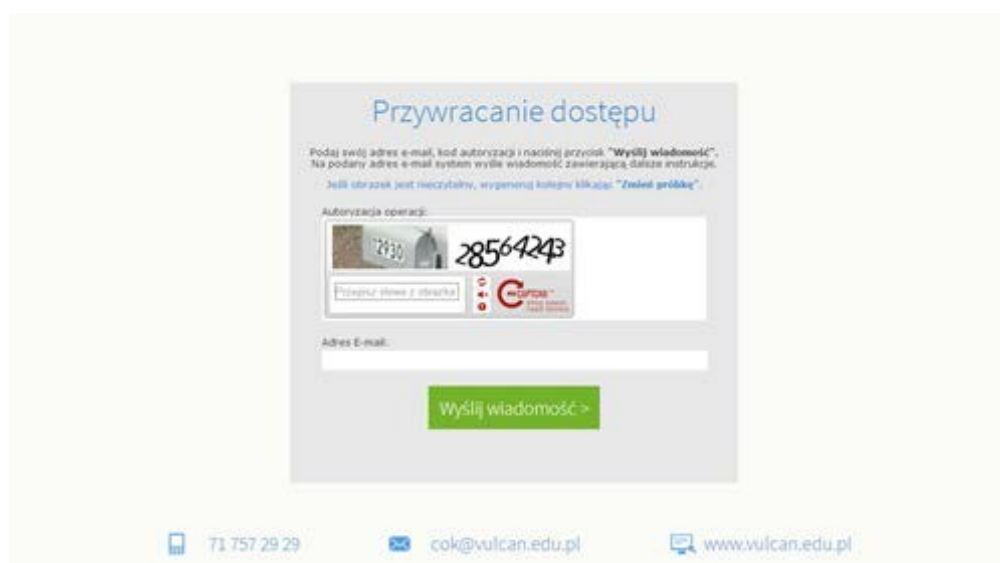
Przywracanie dostępu

Podaj swój adres e-mail, kod autoryzacji i naciśnij przycisk **"Wyślij wiadomość"**. Na podany adres e-mail system wyśle wiadomość zawierającą dalsze instrukcje.

Jeśli obrazek jest nieczytelny, wygeneruj kolejny klikając **"Zmień próbkę"**.

Autoryzacja operacji:

2930 28564243

Przepisz słowa z obrazka

reCAPTCHA

Adres E-mail:

Wyślij wiadomość >

71 757 29 29   cok@vulcan.edu.pl   www.vulcan.edu.pl